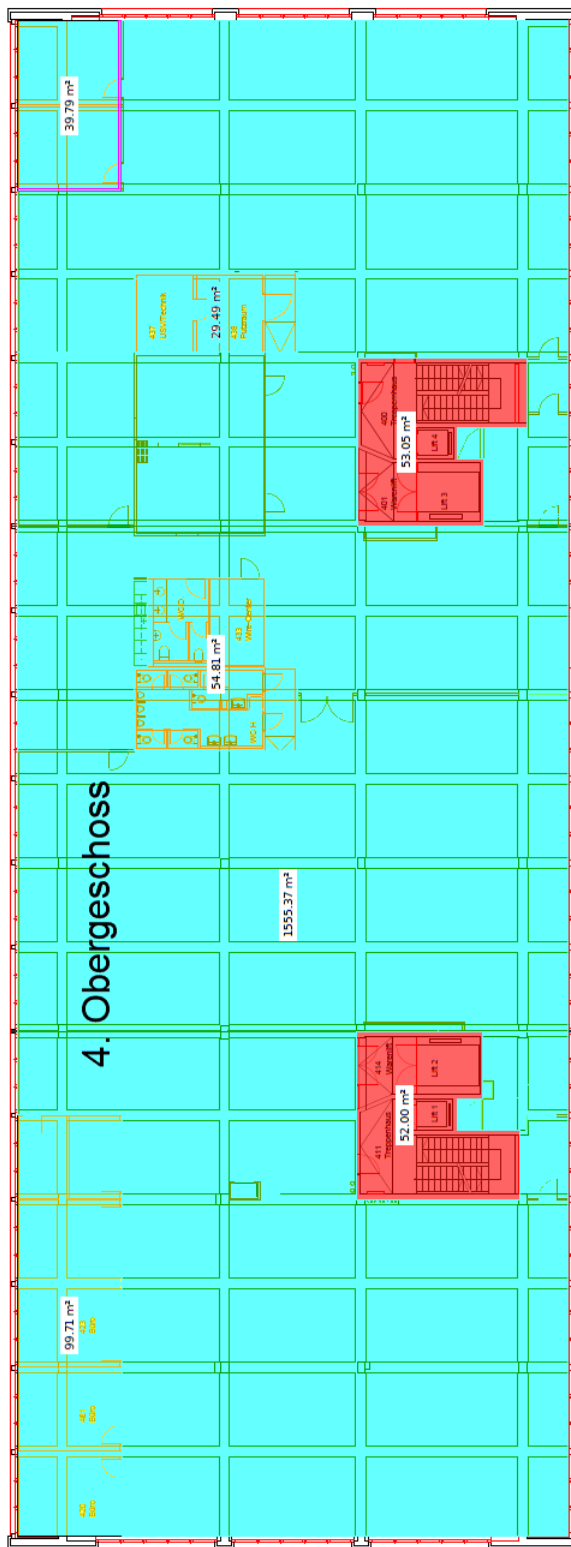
39.79 m²

437
USVTechnik

29.49 m²

438
Putzraum

400
Treppenhaus

Lift 4

53.05 m²

401
Warenlift

Lift 3

WC-D

413
WIN-Center

54.81 m²

WC-H

4. Obergeschoss

1555.37 m²

414
Warenlift

Lift 2

Lift 1

52.00 m²

411
Treppenhaus

99.71 m²

423
Büro

421
Büro

420
Büro